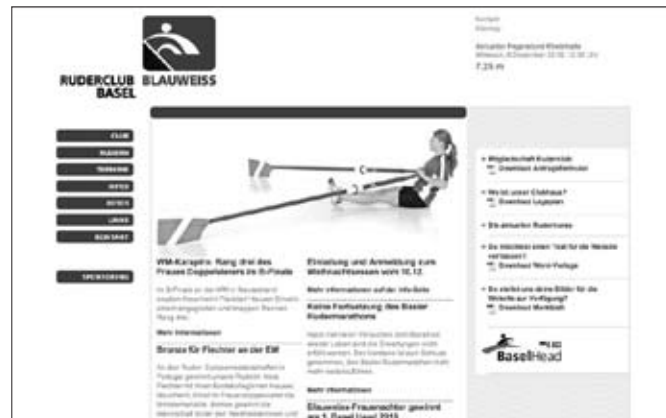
RUDERCLUB BLAUWEISS BASEL

Kontakt
Sitemap

Aktueller Pegelstand Rheinhalle
Mittwoch, 8.Dezember 2010, 12:00 Uhr
7.25 m

CLUB
RUDERN
TERMINE
INFOS
FOTOS
LINKS
KONTAKT

SPONSORING

WM-Karapiro: Rang drei des Frauen Doppelzweiers im B-Finale

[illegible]

Mehr Informationen

Bronze für Flechner an der EM

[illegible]

Einladung und Anmeldung zum Weihnachtsessen wird 10.12

Mehr Informationen auf der Info-Seite

Keine Fortsetzung des Basler Rudermarathons

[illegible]

Mehr Informationen

Blauweiss-Frauenachter gewinnt am 3. Basel Head 2010

Mitgliedschaft Ruderclub
Download Antragsformular

Wo ist unser Clubhaus?
Download Lageplan

Die aktuellen Ruderkurse

Sie möchten einen Text für die Website verfassen?
Download Word-Vorlage

Sie stellt uns deine Bilder für die Website zur Verfügung?
Download Merkblatt

BaselHead